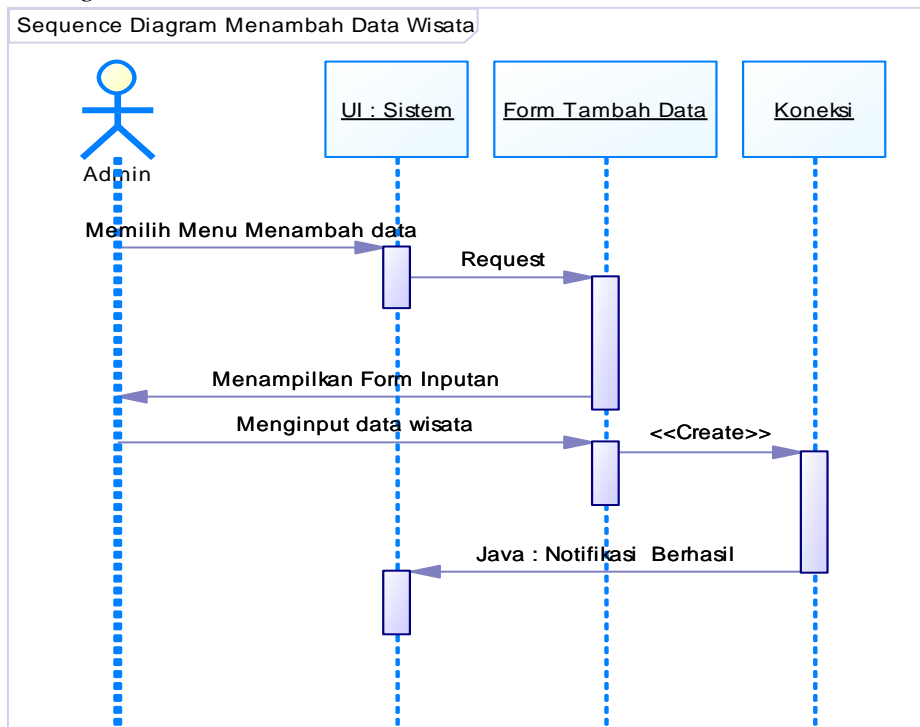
Sequence Diagram Menambah Data Wisata

Admin

UI : Sistem

Form Tambah Data

Koneksi

Memilih Menu Menambah data

Request

Menampilkan Form Inputan

Menginput data wisata

<<Create>>

Java : Notifikasi Berhasil